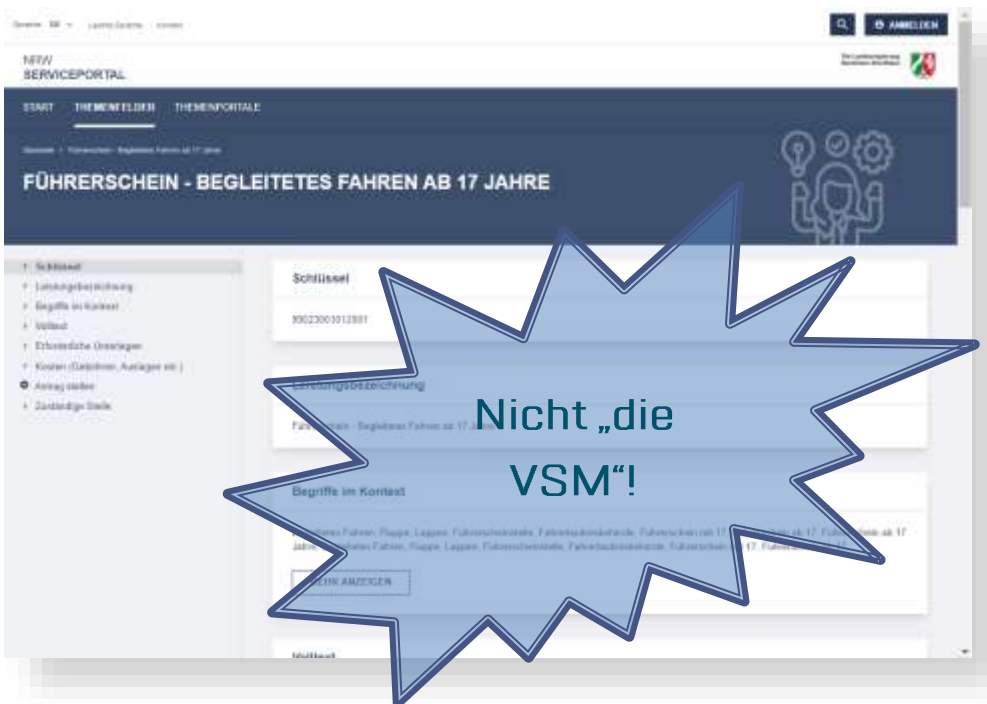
Sprache: DE · Leichte Sprache · Kontakt

ANMELDEN

NRW
SERVICEPORTAL

Die Landesregierung Nordrhein-Westfalen

START THEMENFELDER THEMENPORTALE

Startseite › Führerschein - Begleitetes Fahren ab 17 Jahre

FÜHRERSCHEIN - BEGLEITETES FAHREN AB 17 JAHRE

Schlüssel
Leistungsbezeichnung
Begriffe im Kontext
Volltext
Erforderliche Unterlagen
Kosten (Gebühren, Auslagen etc.)
Antrag stellen
Zuständige Stelle

Schlüssel

99023001012001

Leistungsbezeichnung

Führerschein - Begleitetes Fahren ab 17 Jahre

Begriffe im Kontext

Begleitetes Fahren, Pappe, Lappen, Führerscheinstelle, Fahrerlaubnisbehörde, Führerschein mit 17, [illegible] ab 17, Führerschein ab 17 Jahre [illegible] Fahren, Pappe, Lappen, Führerscheinstelle, Fahrerlaubnisbehörde, Führerschein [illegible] 17, Führerschein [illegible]

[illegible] ANZEIGEN

Volltext

Nicht „die VSM"!